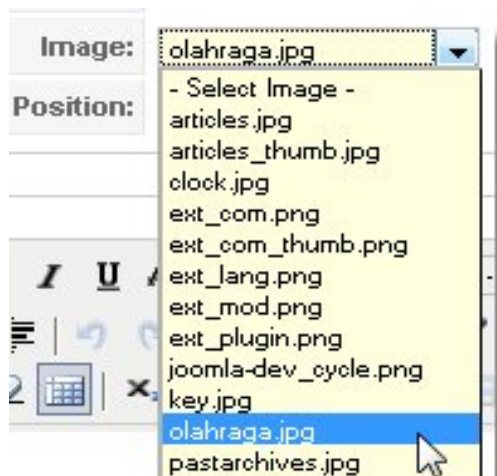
Image: olahraga.jpg

Position:

- Select Image -
articles.jpg
articles_thumb.jpg
clock.jpg
ext_com.png
ext_com_thumb.png
ext_lang.png
ext_mod.png
ext_plugin.png
joomla-dev_cycle.png
key.jpg
olahraga.jpg
pastarchives.jpg

I U